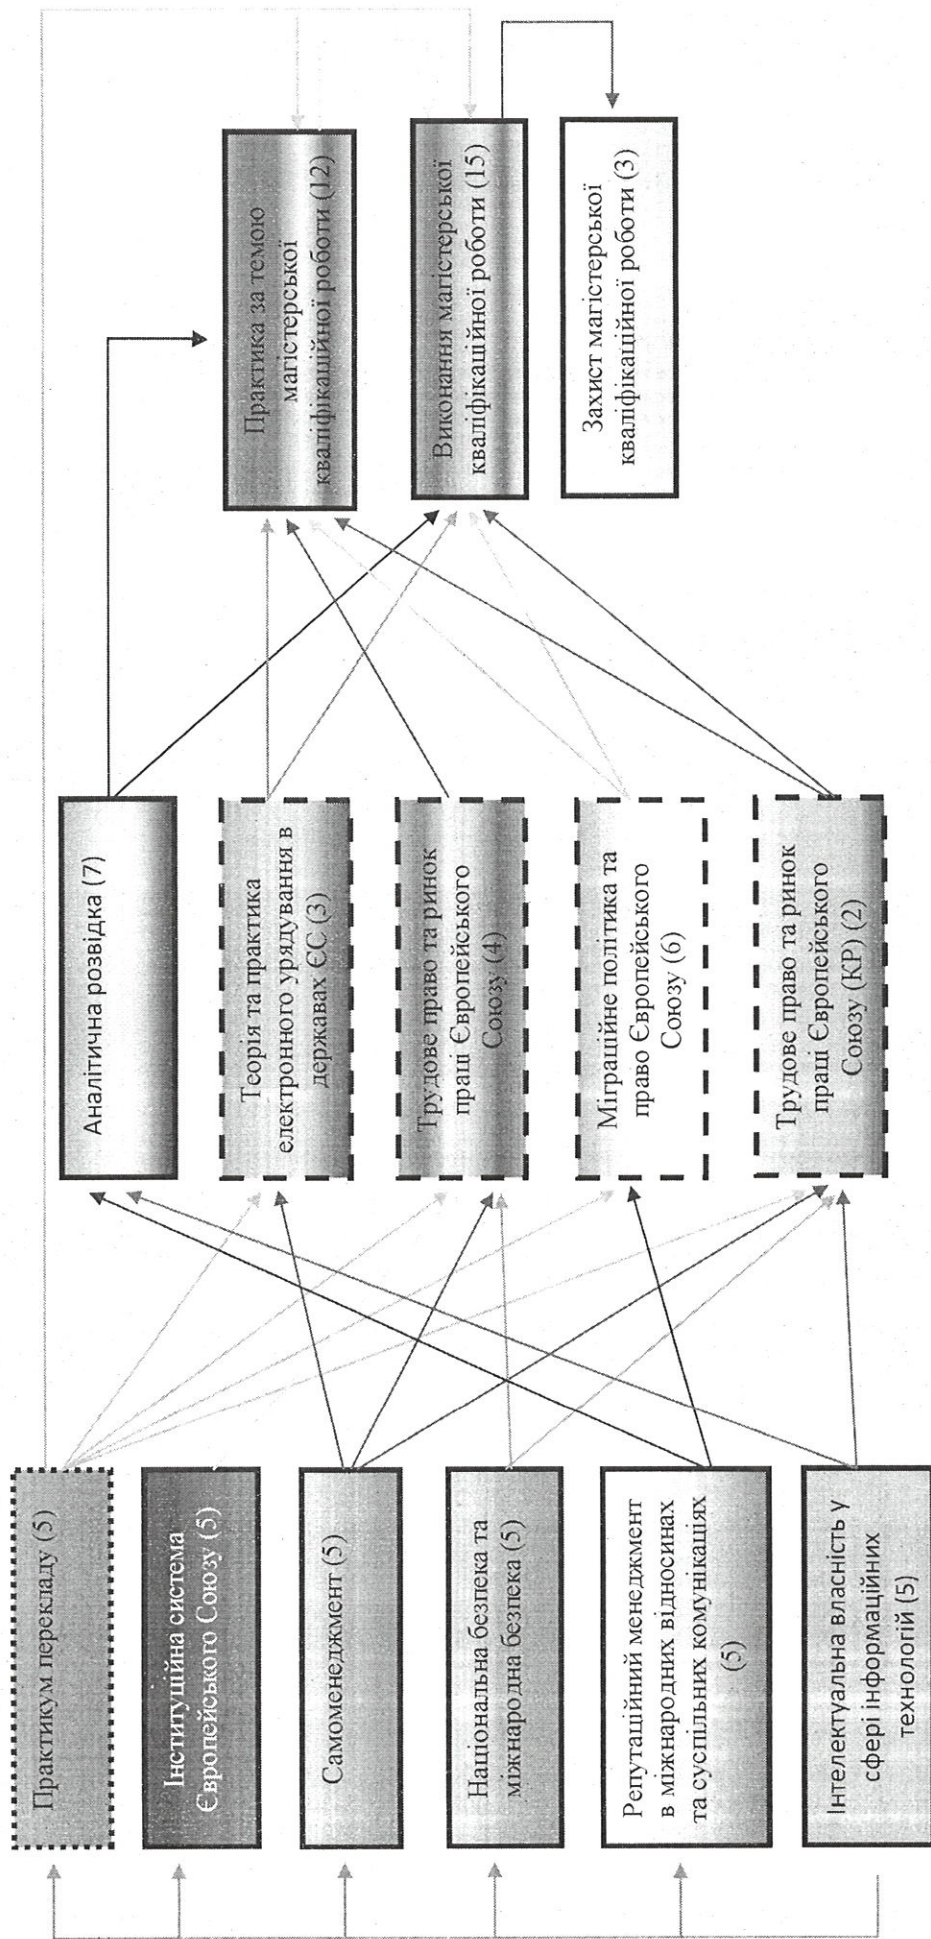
Практикум перекладу (5)

Інституційна система Європейського Союзу (5)

Самоменеджмент (5)

Національна безпека та міжнародна безпека (5)

Репутаційний менеджмент в міжнародних відносинах та суспільних комунікаціях (5)

Інтелектуальна власність у сфері інформаційних технологій (5)

Аналітична розвідка (7)

Теорія та практика електронного урядування в державах ЄС (3)

Трудове право та ринок праці Європейського Союзу (4)

Міграційне політика та право Європейського Союзу (6)

Трудове право та ринок праці Європейського Союзу (КР) (2)

Практика за темою магістерської кваліфікаційної роботи (12)

Виконання магістерської кваліфікаційної роботи (15)

Захист магістерської кваліфікаційної роботи (3)